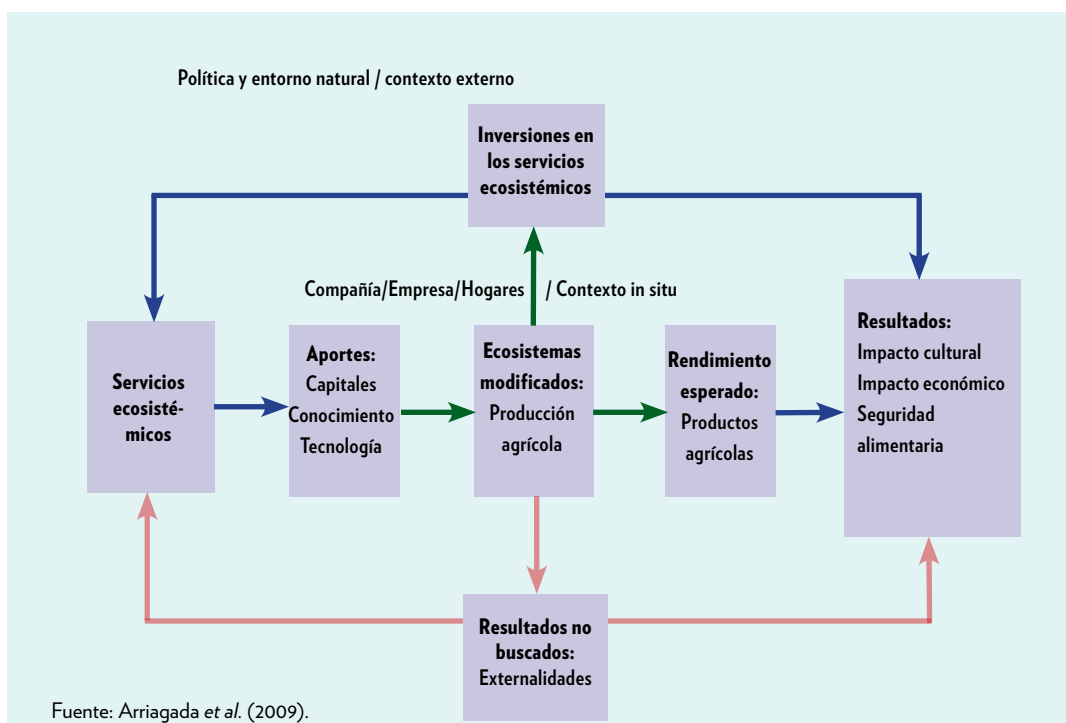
Política y entorno natural / contexto externo

Inversiones en los servicios ecosistémicos

Compañía/Empresa/Hogares / Contexto in situ

Servicios ecosistémicos

Aportes:
Capitales
Conocimiento
Tecnología

Ecosistemas modificados:
Producción agrícola

Rendimiento esperado:
Productos agrícolas

Resultados:
Impacto cultural
Impacto económico
Seguridad alimentaria

Resultados no buscados:
Externalidades

Fuente: Arriagada *et al.* (2009).